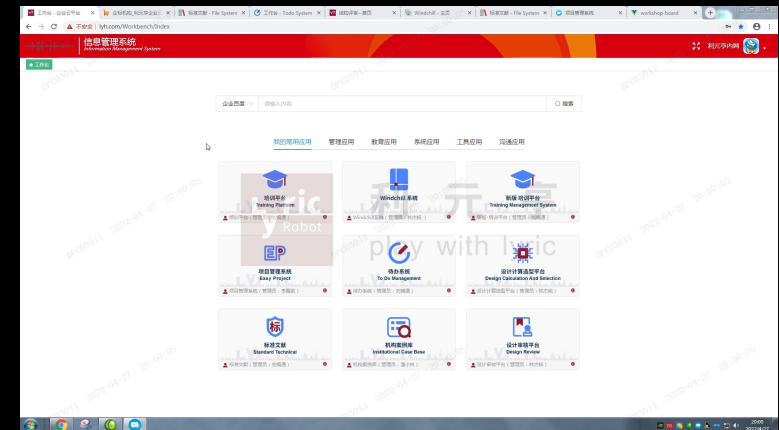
工作台 - 企业云平台 | 企划机构_利元亨企业云 | 标准文献 - File System | 工作台 - Todo System | 储能详情 - 首页 | Windchill - 主页 | 标准文献 - File System | 项目管理系统 | workshop-board

不安全 | lyh.com/Workbench/Index

信息管理系统
Information Management System

利元亨内网

工作台

企业百度 | 请输入内容 | 搜索

我的常用应用 | 管理应用 | 教育应用 | 系统应用 | 工具应用 | 沟通应用

培训平台
Training Platform
培训平台（管理员：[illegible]）

Windchill 系统
Windchill系统（管理员：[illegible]）

新版 培训平台
Training Management System
新版 培训平台（管理员：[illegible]）

项目管理系统
Easy Project
项目管理系统（管理员：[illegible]）

待办系统
To Do Management
待办系统（管理员：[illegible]）

设计计算选型平台
Design Calculation And Selection
设计计算选型平台（管理员：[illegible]）

标准文献
Standard Technical
标准文献（管理员：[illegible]）

机构案例库
Institutional Case Base
机构案例库（管理员：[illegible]）

设计审核平台
Design Review
设计审核平台（管理员：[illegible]）

play with lyric

20:06
2022/04/27